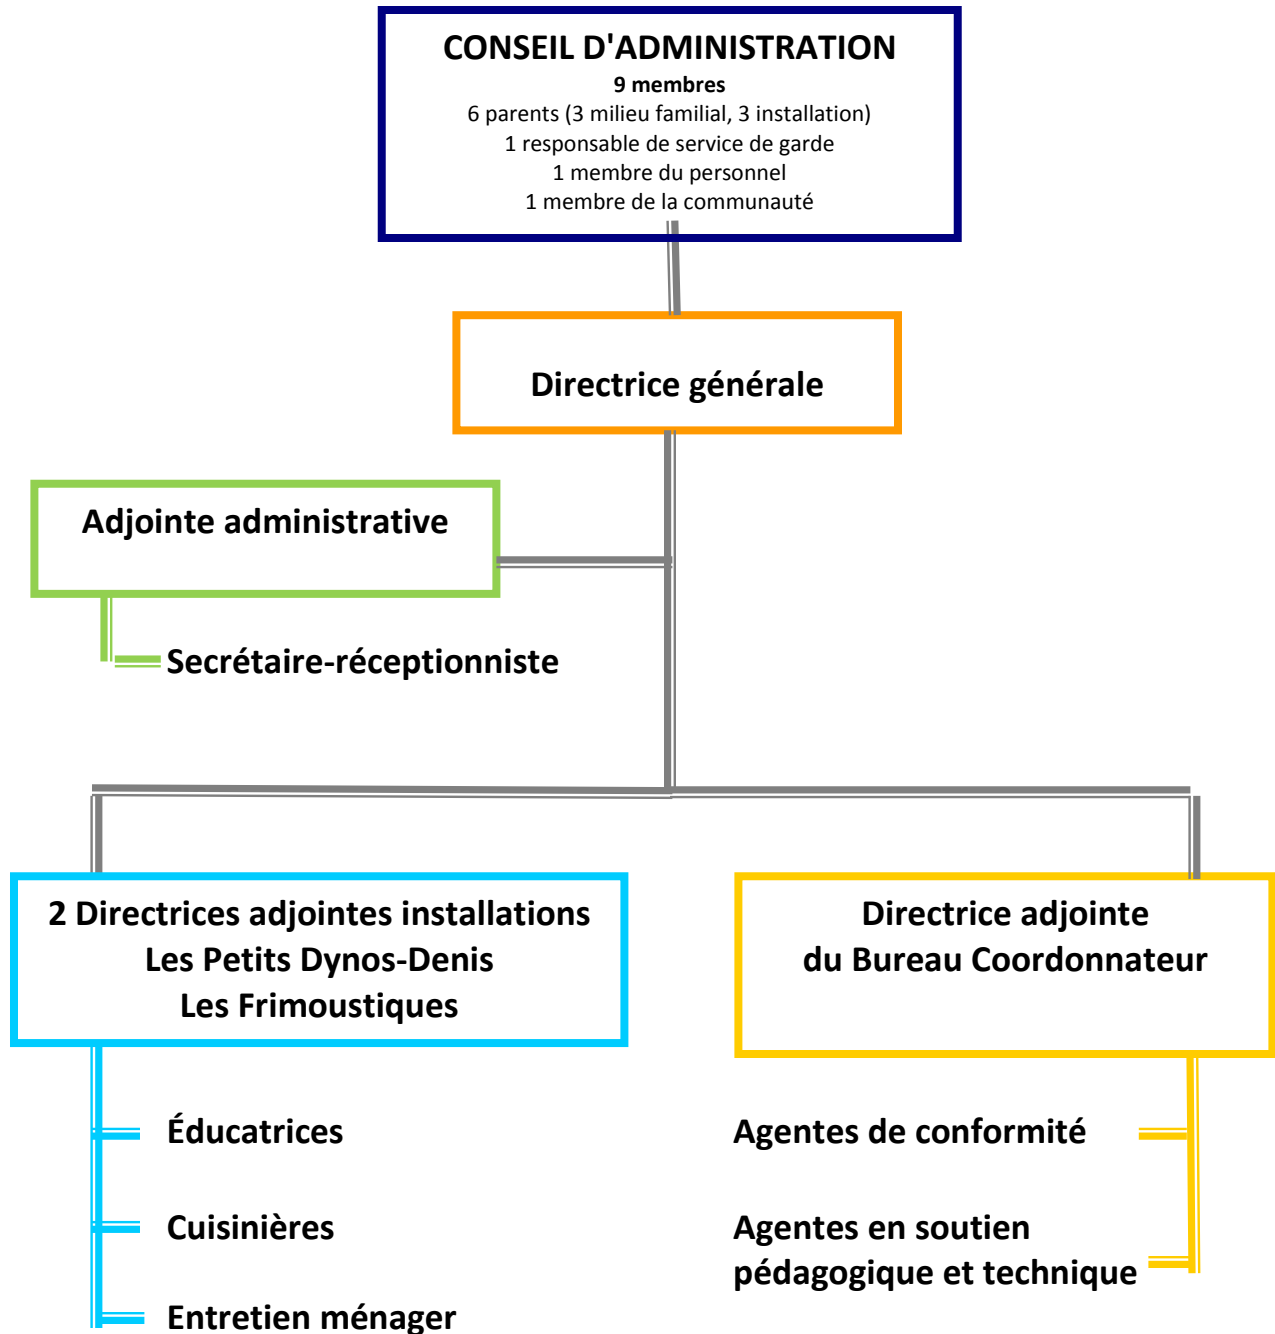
CONSEIL D'ADMINISTRATION
9 membres
6 parents (3 milieu familial, 3 installation)
1 responsable de service de garde
1 membre du personnel
1 membre de la communauté

Directrice générale

Adjointe administrative

Secrétaire-réceptionniste

2 Directrices adjointes installations
Les Petits Dynos-Denis
Les Frimoustiques

Éducatrices

Cuisinières

Entretien ménager

Directrice adjointe
du Bureau Coordonnateur

Agentes de conformité

Agentes en soutien pédagogique et technique